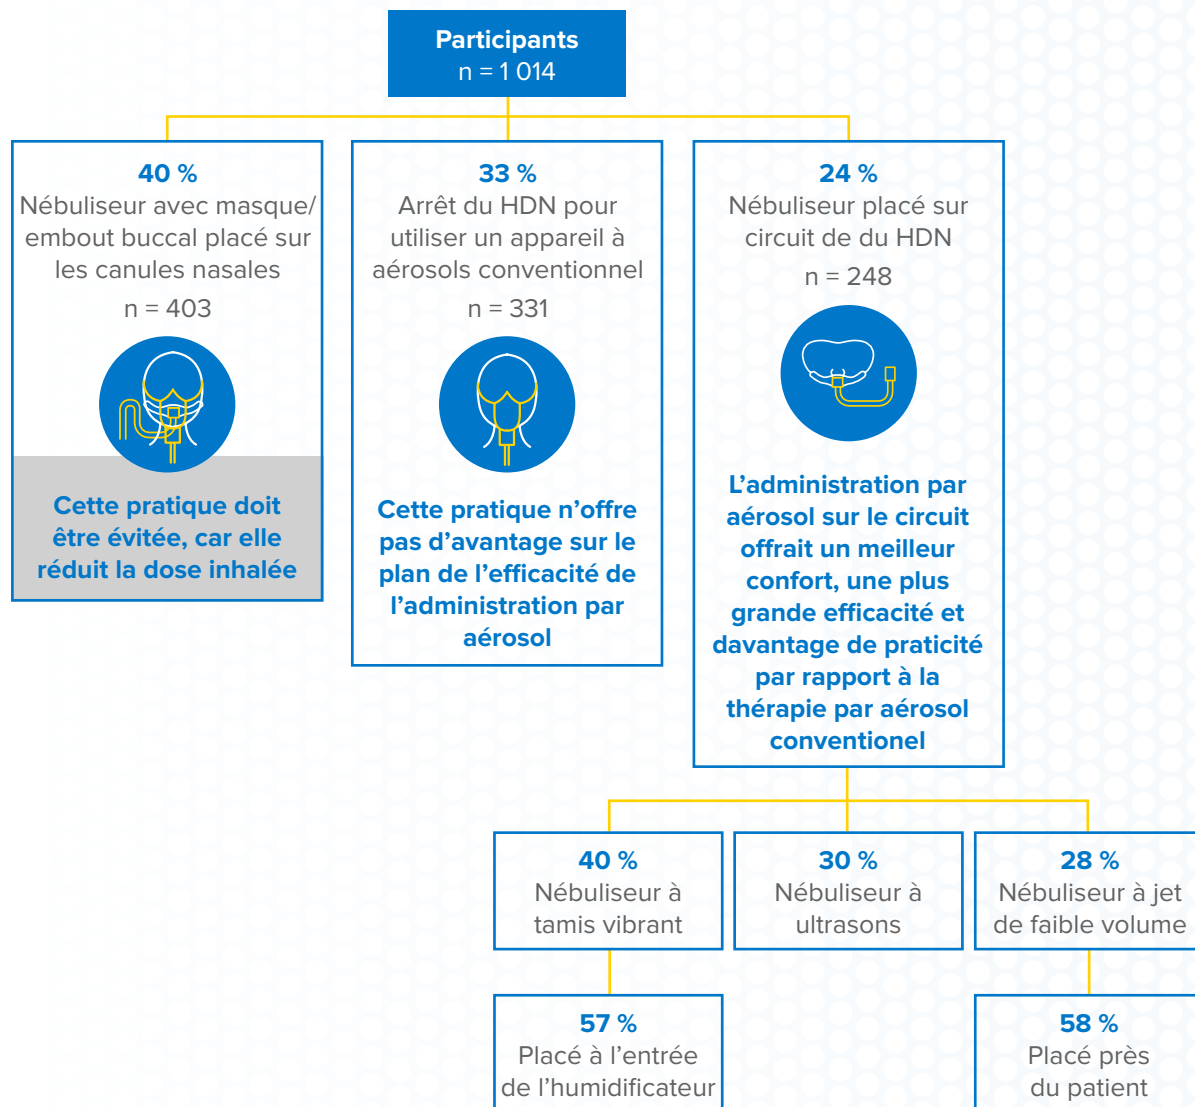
Participants
n = 1 014

40 %
Nébuliseur avec masque/ embout buccal placé sur les canules nasales
n = 403

Cette pratique doit être évitée, car elle réduit la dose inhalée

33 %
Arrêt du HDN pour utiliser un appareil à aérosols conventionnel
n = 331

Cette pratique n’offre pas d’avantage sur le plan de l’efficacité de l’administration par aérosol

24 %
Nébuliseur placé sur circuit de du HDN
n = 248

L’administration par aérosol sur le circuit offrait un meilleur confort, une plus grande efficacité et davantage de praticité par rapport à la thérapie par aérosol conventionnel

40 %
Nébuliseur à tamis vibrant

30 %
Nébuliseur à ultrasons

28 %
Nébuliseur à jet de faible volume

57 %
Placé à l’entrée de l’humidificateur

58 %
Placé près du patient